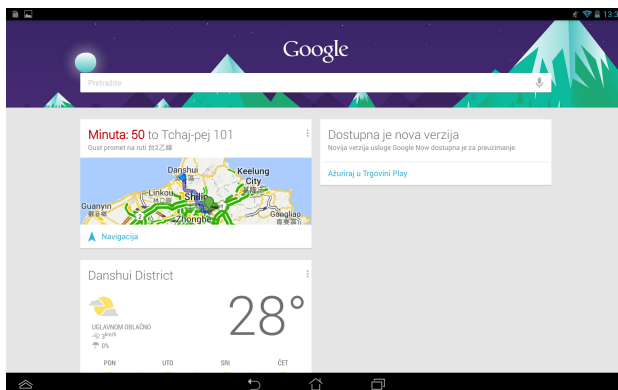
13:3

Google

Pretražite

Minuta: 50 to Tchaj-pej 101
Gust promet na ruti 台2乙線

Danshui
Keelung City
Linkou
Guanyin
觀音區
Shilin
Zhongzhe
Gongliao
貢寮區

Navigacija

Dostupna je nova verzija
Novija verzija usluge Google Now dostupna je za preuzimanje.

Ažuriraj u Trgovini Play

Danshui District

28°

UGLAVNOM OBLAČNO
3 km/h
0%

PON
UTO
SRI
ČET